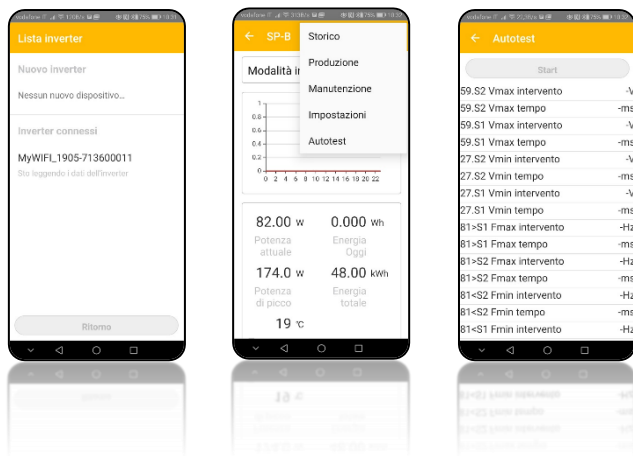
Lista inverter

Nuovo inverter

Nessun nuovo dispositivo...

Inverter connessi

MyWIFI_1905-713600011

Sto leggendo i dati dell'inverter

Ritorno

SP-B

Modalità in

Storico

Produzione

Manutenzione

Impostazioni

Autotest

1
0.8
0.6
0.4
0.2
0

0 2 4 6 8 10 12 14 16 18 20 22

82.00 W
Potenza attuale

0.000 Wh
Energia Oggi

174.0 W
Potenza di picco

48.00 kWh
Energia totale

19 °C

Autotest

Start

| | |
|---|---|
| 59.S2 Vmax intervento | -V |
| 59.S2 Vmax tempo | -ms |
| 59.S1 Vmax intervento | -V |
| 59.S1 Vmax tempo | -ms |
| 27.S2 Vmin intervento | -V |
| 27.S2 Vmin tempo | -ms |
| 27.S1 Vmin intervento | -V |
| 27.S1 Vmin tempo | -ms |
| 81>S1 Fmax intervento | -Hz |
| 81>S1 Fmax tempo | -ms |
| 81>S2 Fmax intervento | -Hz |
| 81>S2 Fmax tempo | -ms |
| 81<S2 Fmin intervento | -Hz |
| 81<S2 Fmin tempo | -ms |
| 81<S1 Fmin intervento | -Hz |